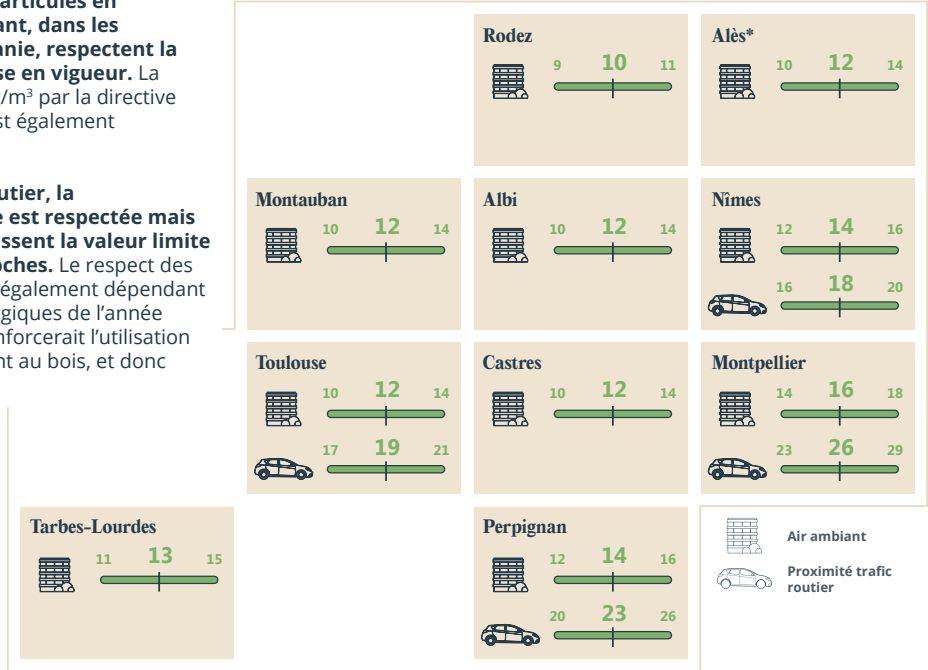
articules en ant, dans les anie, respectent la se en vigueur. La /m³ par la directive st également

utier, la e est respectée mais ssent la valeur limite oches. Le respect des également dépendant giques de l'année nforcerait l'utilisation nt au bois, et donc

Rodez
9 10 11

Alès*
10 12 14

Montauban
10 12 14

Albi
10 12 14

Nîmes
12 14 16
16 18 20

Toulouse
10 12 14
17 19 21

Castres
10 12 14

Montpellier
14 16 18
23 26 29

Tarbes-Lourdes
11 13 15

Perpignan
12 14 16
20 23 26

Air ambiant

Proximité trafic routier